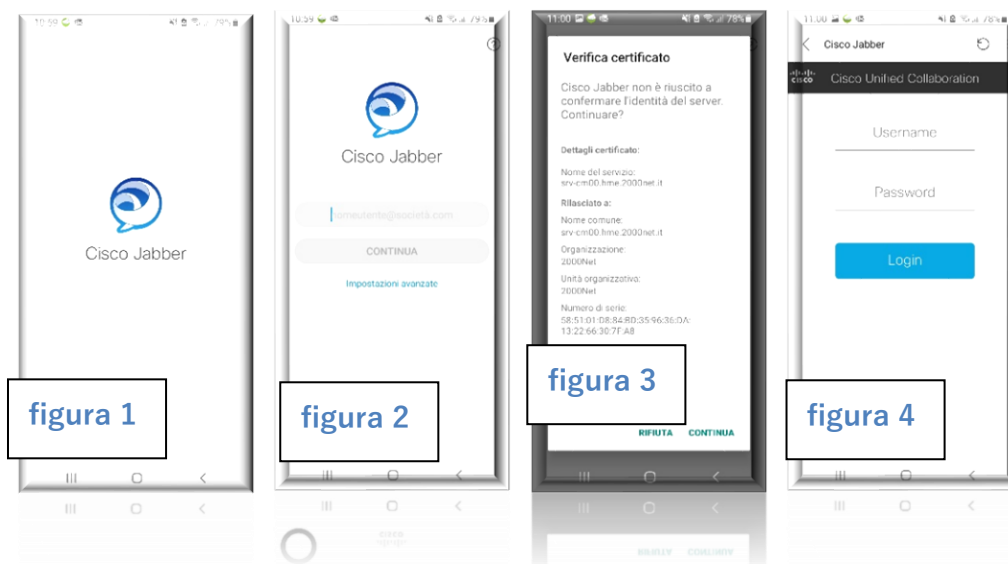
10:59 78%

Cisco Jabber

figura 1

10:59 79%

Cisco Jabber

nomeutente@società.com

CONTINUA

Impostazioni avanzate

figura 2

11:00 78%

Verifica certificato

Cisco Jabber non è riuscito a confermare l'identità del server. Continuare?

Dettagli certificato:

Nome del servizio:
srv-cm00.hme.2000net.it

Rilasciato a:

Nome comune:
srv-cm00.hme.2000net.it

Organizzazione:
2000Net

Unità organizzativo:
2000Net

Numero di serie:
58:51:01:08:84:BD:35:96:36:DA:13:22:66:30:7F:A8

figura 3

RIFIUTA CONTINUA

11:00 78%

Cisco Jabber

cisco Cisco Unified Collaboration

Username

Password

Login

figura 4